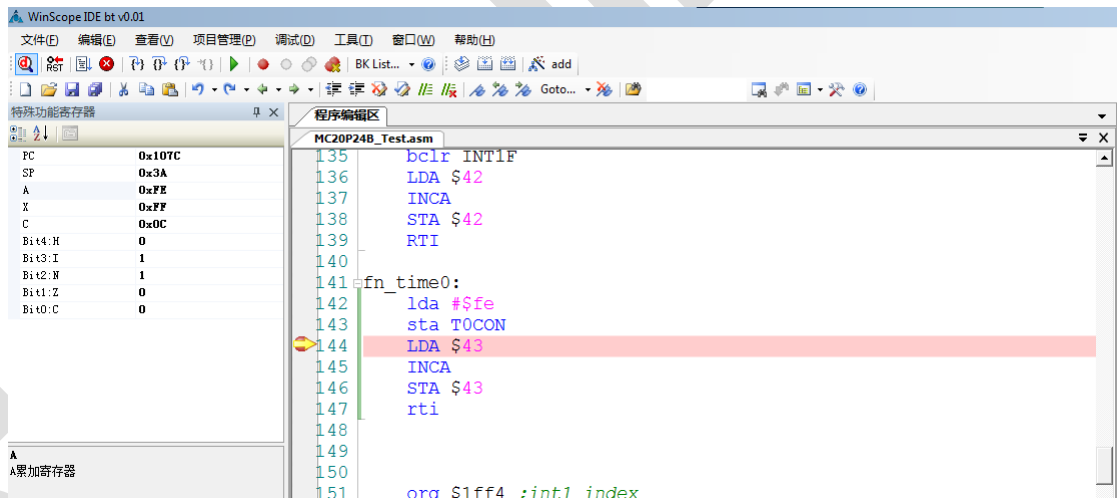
WinScope IDE bt v0.01

文件(F) 编辑(E) 查看(V) 项目管理(P) 调试(D) 工具(T) 窗口(W) 帮助(H)

RST BK List... add

Goto...

特殊功能寄存器

| | |
|---|---|
| PC | 0x107C |
| SP | 0x3A |
| A | 0xFE |
| X | 0xFF |
| C | 0x0C |
| Bit4:H | 0 |
| Bit3:I | 1 |
| Bit2:N | 1 |
| Bit1:Z | 0 |
| Bit0:C | 0 |

A
A累加寄存器

程序编辑区

MC20P24B_Test.asm

135 bclr INT1F
136 LDA $42
137 INCA
138 STA $42
139 RTI
140
141 fn_time0:
142 lda #$fe
143 sta T0CON
144 LDA $43
145 INCA
146 STA $43
147 rti
148
149
150
151 org $1ff4 ;int1 index